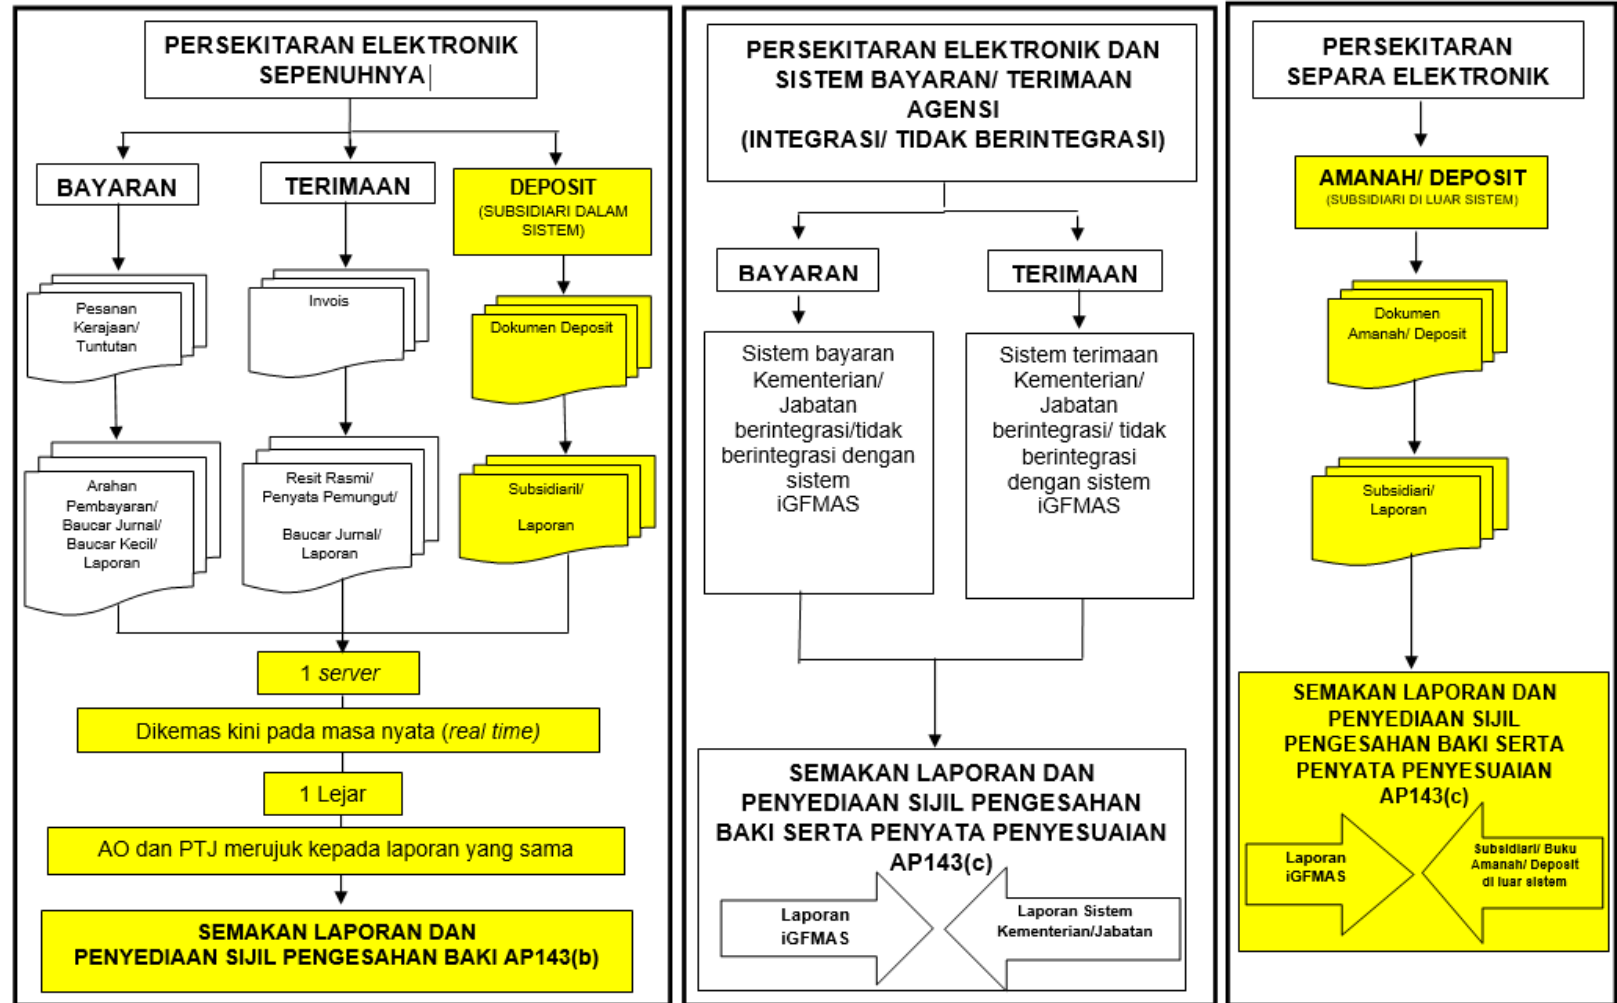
PERSEKITARAN ELEKTRONIK SEPENUHNYA

BAYARAN

TERIMAAN

DEPOSIT
(SUBSIDIARI DALAM SISTEM)

Pesanan Kerajaan/ Tuntutan

Invois

Dokumen Deposit

Arahan Pembayaran/ Baucar Jurnal/ Baucar Kecil/ Laporan

Resit Rasmi/ Penyata Pemungut/

Baucar Jurnal/ Laporan

Subsidiari/

Laporan

1 *server*

Dikemas kini pada masa nyata (*real time*)

1 Lejar

AO dan PTJ merujuk kepada laporan yang sama

SEMAKAN LAPORAN DAN PENYEDIAAN SIJIL PENGESAHAN BAKI AP143(b)

PERSEKITARAN ELEKTRONIK DAN SISTEM BAYARAN/ TERIMAAN AGENSI (INTEGRASI/ TIDAK BERINTEGRASI)

BAYARAN

TERIMAAN

Sistem bayaran Kementerian/ Jabatan berintegrasi/tidak berintegrasi dengan sistem iGFMAS

Sistem terimaan Kementerian/ Jabatan berintegrasi/ tidak berintegrasi dengan sistem iGFMAS

SEMAKAN LAPORAN DAN PENYEDIAAN SIJIL PENGESAHAN BAKI SERTA PENYATA PENYESUAIAN AP143(c)

Laporan iGFMAS

Laporan Sistem Kementerian/Jabatan

PERSEKITARAN SEPARA ELEKTRONIK

AMANAH/ DEPOSIT
(SUBSIDIARI DI LUAR SISTEM)

Dokumen Amanah/ Deposit

Subsidiari/ Laporan

SEMAKAN LAPORAN DAN PENYEDIAAN SIJIL PENGESAHAN BAKI SERTA PENYATA PENYESUAIAN AP143(c)

Laporan iGFMAS

Subsidiari/ Buku Amanah/ Deposit di luar sistem